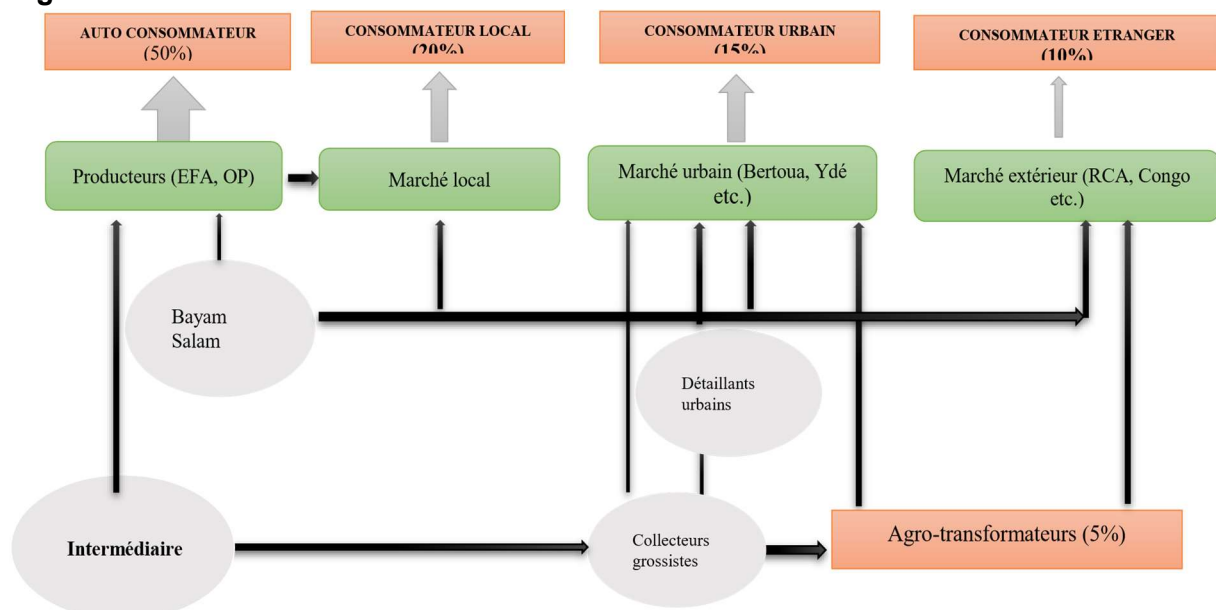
AUTO CONSOMMATEUR (50%)

CONSOMMATEUR LOCAL (20%)

CONSOMMATEUR URBAIN (15%)

CONSOMMATEUR ETRANGER (10%)

Producteurs (EFA, OP)

Marché local

Marché urbain (Bertoua, Ydé etc.)

Marché extérieur (RCA, Congo etc.)

Bayam Salam

Détaillants urbains

Intermédiaire

Collecteurs grossistes

Agro-transformateurs (5%)